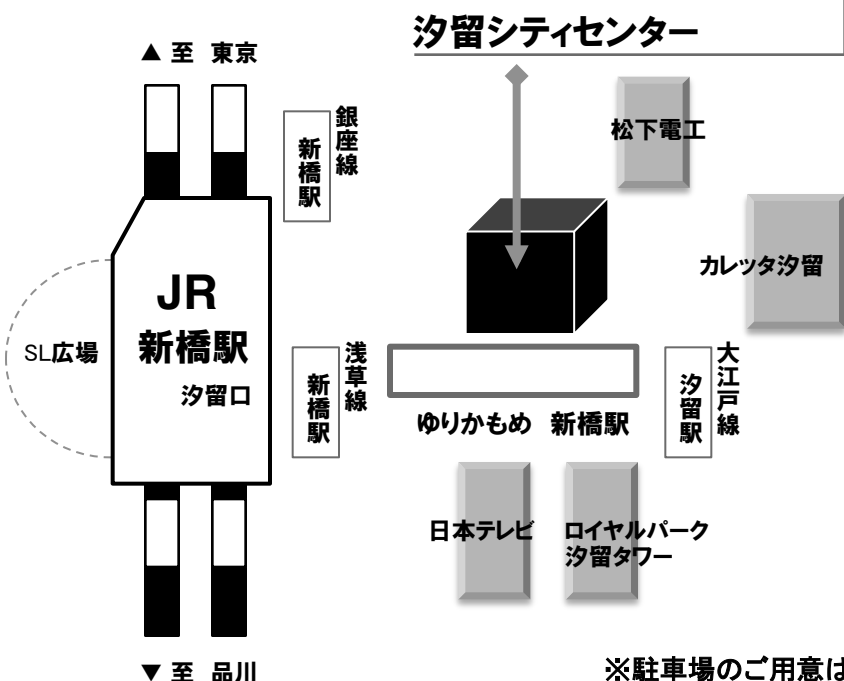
▲ 至 東京

汐留シティセンター

銀座線 新橋駅

松下電工

カレッタ汐留

JR
新橋駅

汐留口

SL広場

浅草線 新橋駅

ゆりかもめ 新橋駅

大江戸線 汐留駅

日本テレビ

ロイヤルパーク
汐留タワー

▼ 至 品川

※駐車場のご用意は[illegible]